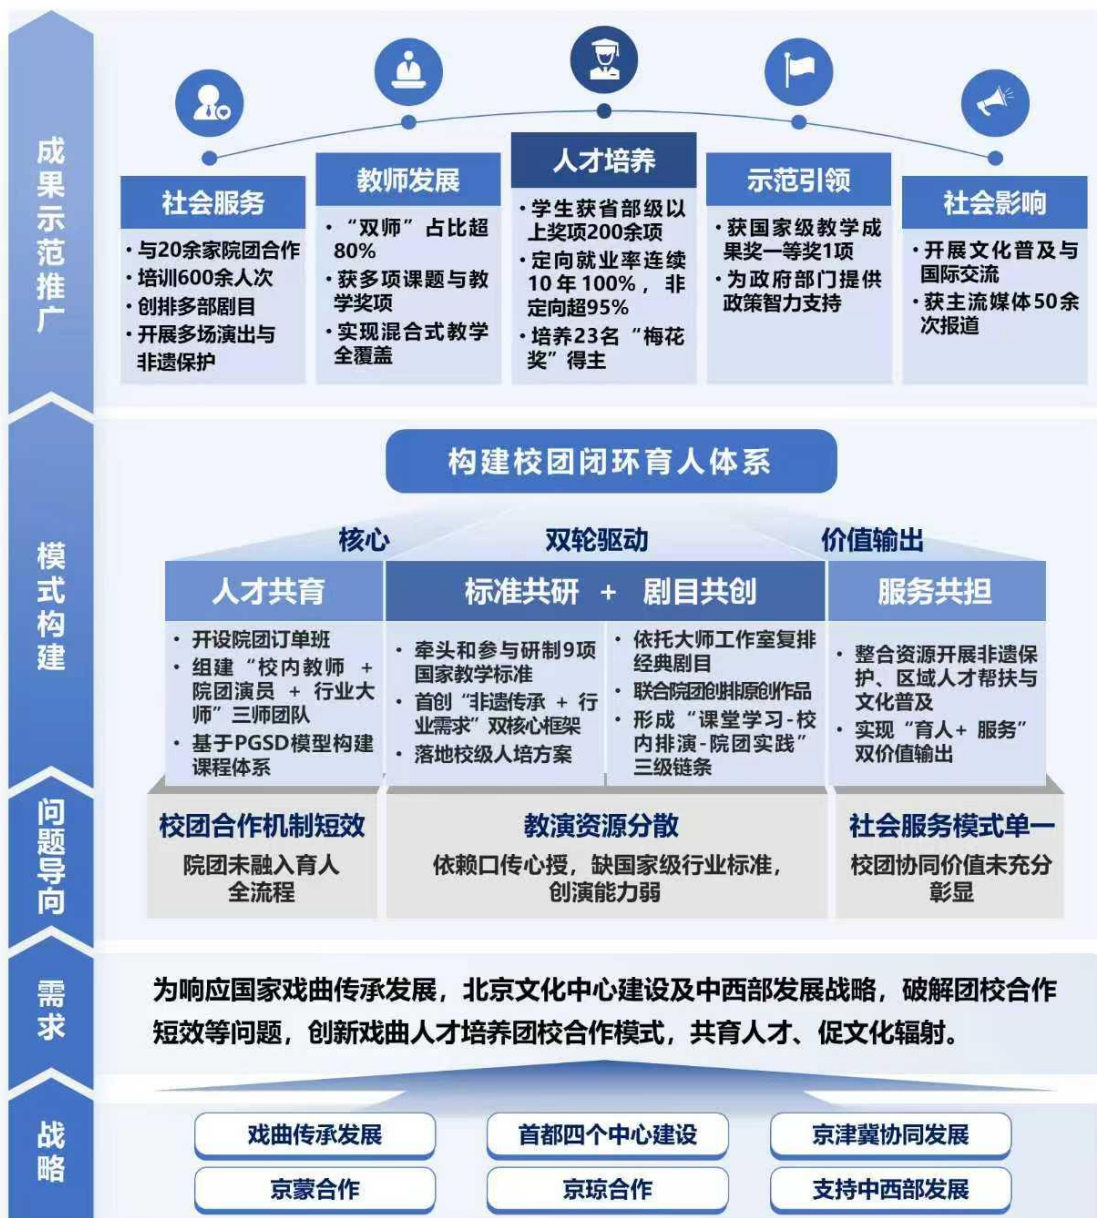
成果示范推广

社会服务
· 与20余家院团合作
· 培训600余人次
· 创排多部剧目
· 开展多场演出与非遗保护

教师发展
· “双师”占比超80%
· 获多项课题与教学奖项
· 实现混合式教学全覆盖

人才培养
· 学生获省部级以上奖项200余项
· 定向就业率连续10年100%，非定向超95%
· 培养23名“梅花奖”得主

示范引领
· 获国家级教学成果奖一等奖1项
· 为政府部门提供政策智力支持

社会影响
· 开展文化普及与国际交流
· 获主流媒体50余次报道

模式构建

构建校团闭环育人体系

核心
双轮驱动
价值输出

人才共育
· 开设院团订单班
· 组建“校内教师 + 院团演员 + 行业大师”三师团队
· 基于PGSD模型构建课程体系

标准共研 + 剧目共创
· 牵头和参与研制9项国家教学标准
· 首创“非遗传承 + 行业需求”双核心框架
· 落地校级人培方案
· 依托大师工作室复排经典剧目
· 联合院团创排原创作品
· 形成“课堂学习-校内排演-院团实践”三级链条

服务共担
· 整合资源开展非遗保护、区域人才帮扶与文化普及
· 实现“育人+ 服务”双价值输出

问题导向

校团合作机制短效
院团未融入育人全流程

教演资源分散
依赖口传心授，缺国家级行业标准，创演能力弱

社会服务模式单一
校团协同价值未充分彰显

需求

为响应国家戏曲传承发展，北京文化中心建设及中西部发展战略，破解团校合作短效等问题，创新戏曲人才培养团校合作模式，共育人才、促文化辐射。

战略

戏曲传承发展
首都四个中心建设
京津冀协同发展
京蒙合作
京琼合作
支持中西部发展